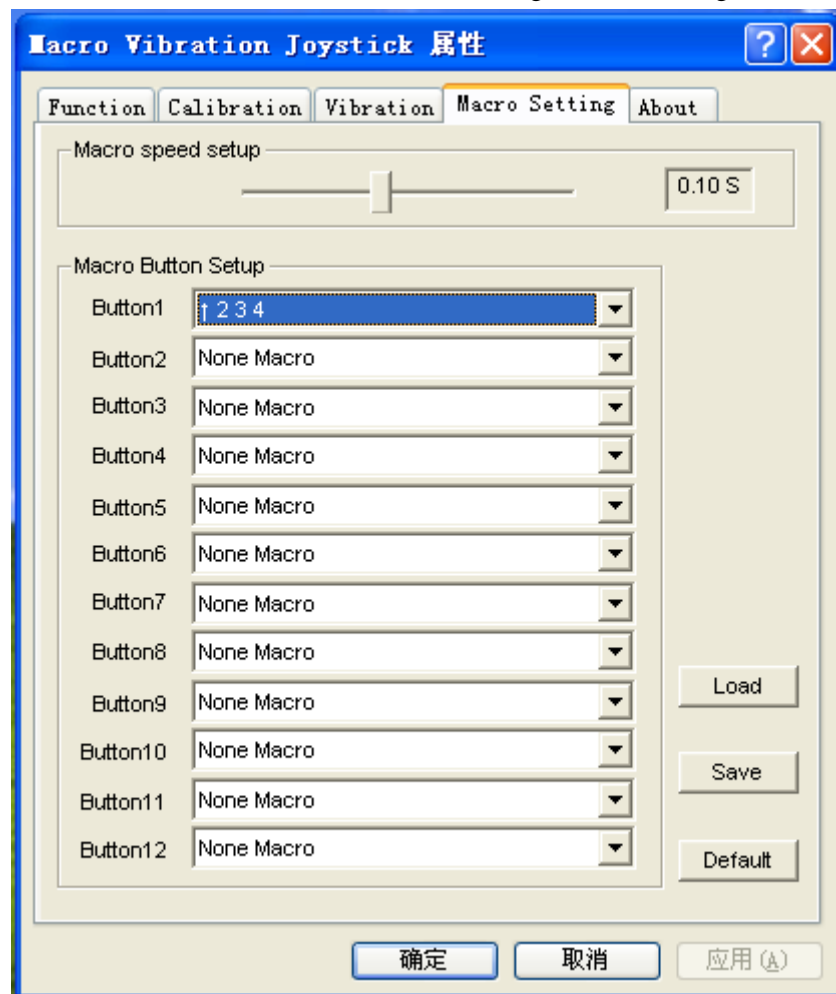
Macro Vibration Joystick 属性

Function | Calibration | Vibration | Macro Setting | About

Macro speed setup

0.10 S

Macro Button Setup

Button1 ↑ 2 3 4
Button2 None Macro
Button3 None Macro
Button4 None Macro
Button5 None Macro
Button6 None Macro
Button7 None Macro
Button8 None Macro
Button9 None Macro
Button10 None Macro
Button11 None Macro
Button12 None Macro

Load

Save

Default

确定 取消 应用(A)